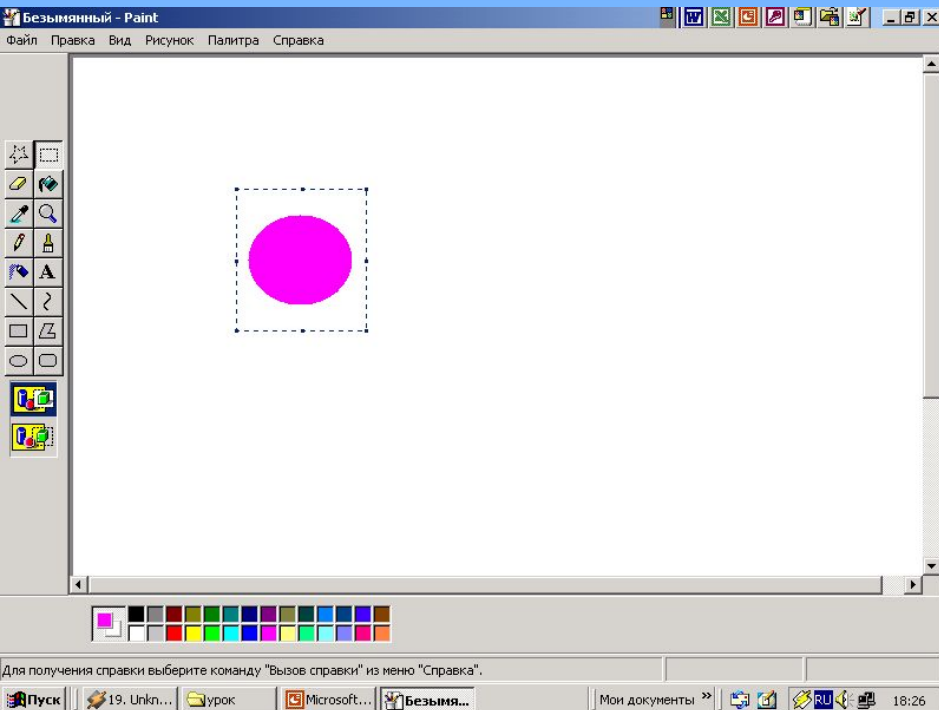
Безымянный - Paint

Файл Правка Вид Рисунок Палитра Справка

A

Для получения справки выберите команду "Вызов справки" из меню "Справка".

Пуск 19. Unkn... урок Microsoft... Безымя... Мои документы » RU 18:26